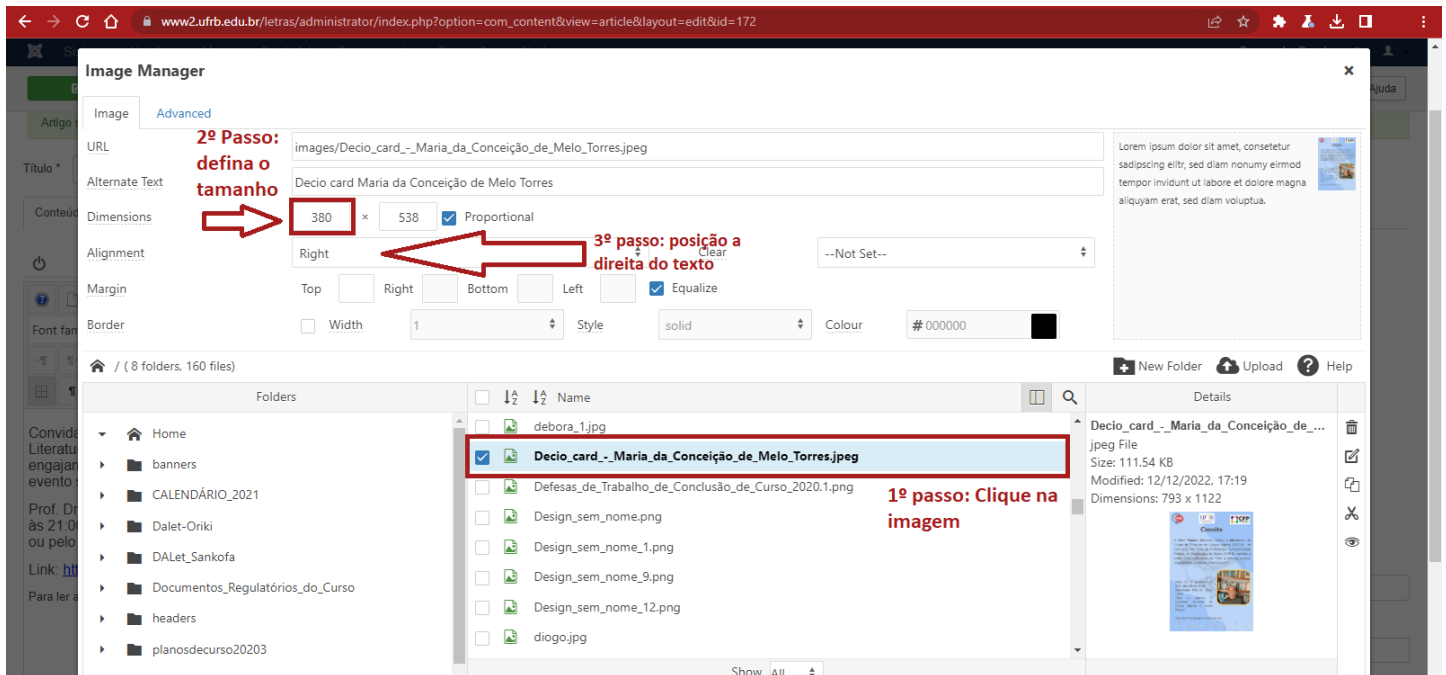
www2.ufrb.edu.br/letras/administrator/index.php?option=com_content&view=article&layout=edit&id=172

Image Manager

Image Advanced

2º Passo: defina o tamanho

URL images/Decio_card_-_Maria_da_Conceição_de_Melo_Torres.jpeg

Alternate Text Decio card Maria da Conceição de Melo Torres

Dimensions 380 × 538 Proportional

3º passo: posição a direita do texto

Alignment Right Clear --Not Set--

Margin Top Right Bottom Left Equalize

Border Width 1 Style solid Colour # 000000

Lorem ipsum dolor sit amet, consetetur sadipscing elitr, sed diam nonumy eirmod tempor invidunt ut labore et dolore magna aliquyam erat, sed diam voluptua.

/ ( 8 folders, 160 files)

New Folder Upload Help

Folders

Home
banners
CALENDÁRIO_2021
Dalet-Oriki
DALet_Sankofa
Documentos_Regulatórios_do_Curso
headers
planosdecurso20203

Name

debora_1.jpg
Decio_card_-_Maria_da_Conceição_de_Melo_Torres.jpeg
Defesas_de_Trabalho_de_Conclusão_de_Curso_2020.1.png
Design_sem_nome.png
Design_sem_nome_1.png
Design_sem_nome_9.png
Design_sem_nome_12.png
diogo.jpg

1º passo: Clique na imagem

Details

Decio_card_-_Maria_da_Conceição_de_...
jpeg File
Size: 111.54 KB
Modified: 12/12/2022, 17:19
Dimensions: 793 x 1122

Show All

Ajuda
Artigo s
Título *
Conteú
Font fan
Convida
Literatu
engajan
evento s
Prof. Dr
às 21:0
ou pelo
Link: htt
Para ler a